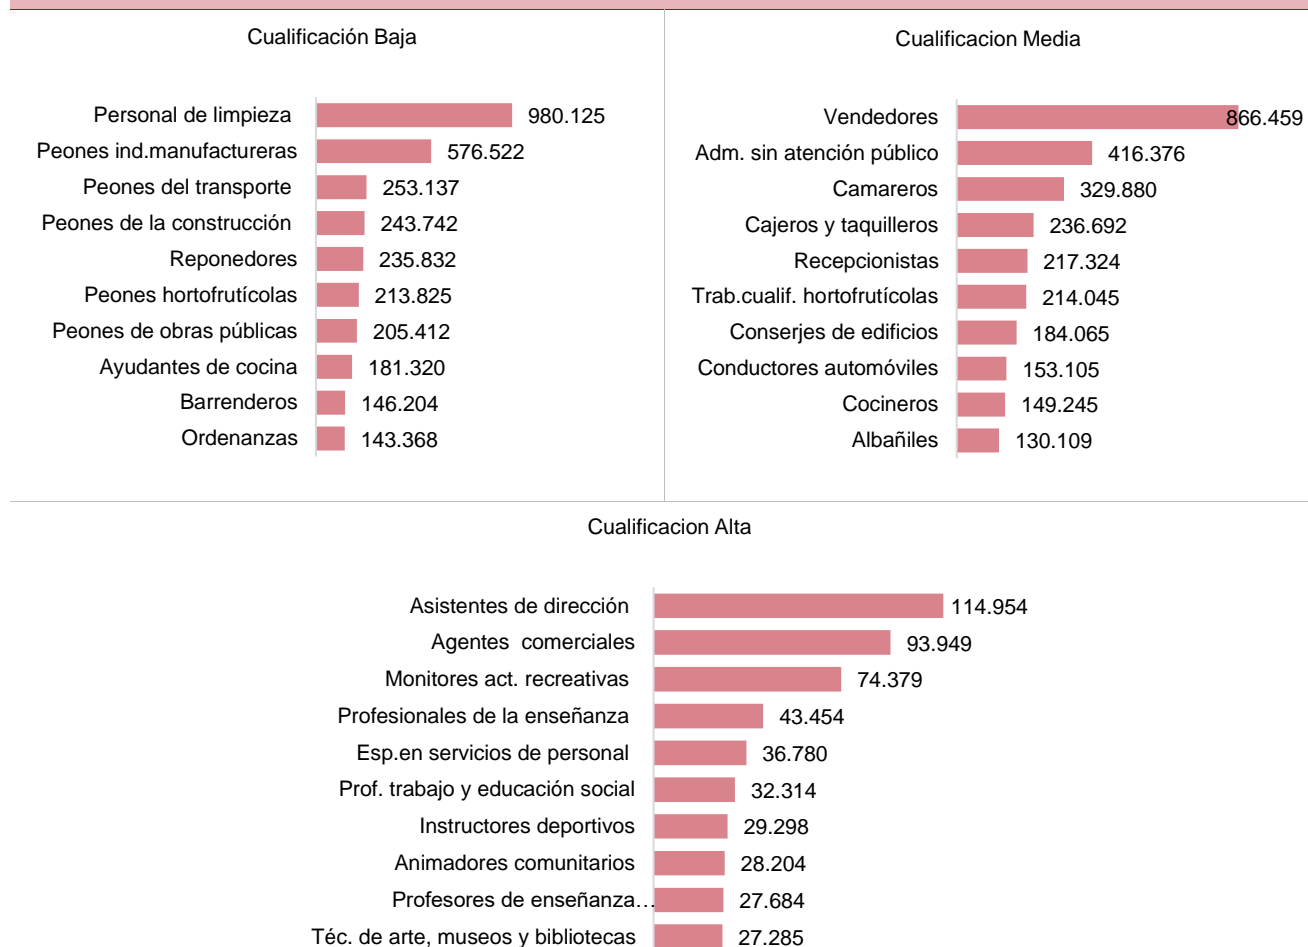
Cualificación Baja

Personal de limpieza 980.125
Peones ind.manufactureras 576.522
Peones del transporte 253.137
Peones de la construcción 243.742
Reponedores 235.832
Peones hortofrutícolas 213.825
Peones de obras públicas 205.412
Ayudantes de cocina 181.320
Barrenderos 146.204
Ordenanzas 143.368

Cualificacion Media

Vendedores 866.459
Adm. sin atención público 416.376
Camareros 329.880
Cajeros y taquilleros 236.692
Recepcionistas 217.324
Trab.cualif. hortofrutícolas 214.045
Conserjes de edificios 184.065
Conductores automóviles 153.105
Cocineros 149.245
Albañiles 130.109

Cualificacion Alta

Asistentes de dirección 114.954
Agentes comerciales 93.949
Monitores act. recreativas 74.379
Profesionales de la enseñanza 43.454
Esp.en servicios de personal 36.780
Prof. trabajo y educación social 32.314
Instructores deportivos 29.298
Animadores comunitarios 28.204
Profesores de enseñanza… 27.684
Téc. de arte, museos y bibliotecas 27.285